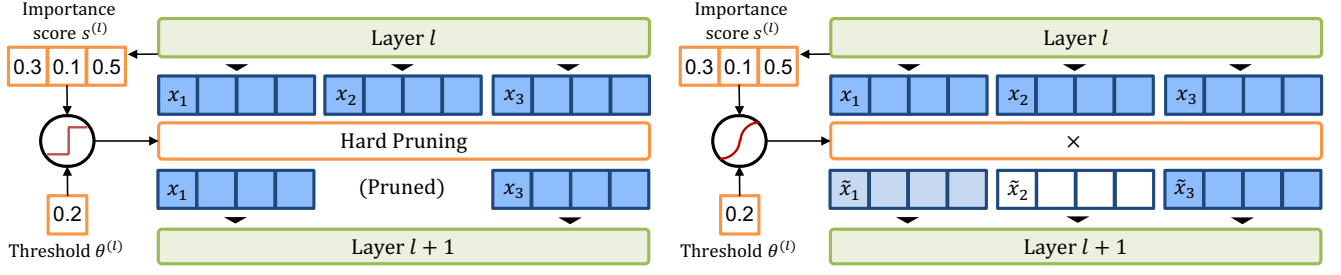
Importance score $s^{(l)}$

0.3 0.1 0.5

Layer $l$

$x_1$ $x_2$ $x_3$

Hard Pruning

0.2

$x_1$ (Pruned) $x_3$

Threshold $\theta^{(l)}$

Layer $l+1$

Importance score $s^{(l)}$

0.3 0.1 0.5

Layer $l$

$x_1$ $x_2$ $x_3$

$\times$

0.2

$\tilde{x}_1$ $\tilde{x}_2$ $\tilde{x}_3$

Threshold $\theta^{(l)}$

Layer $l+1$